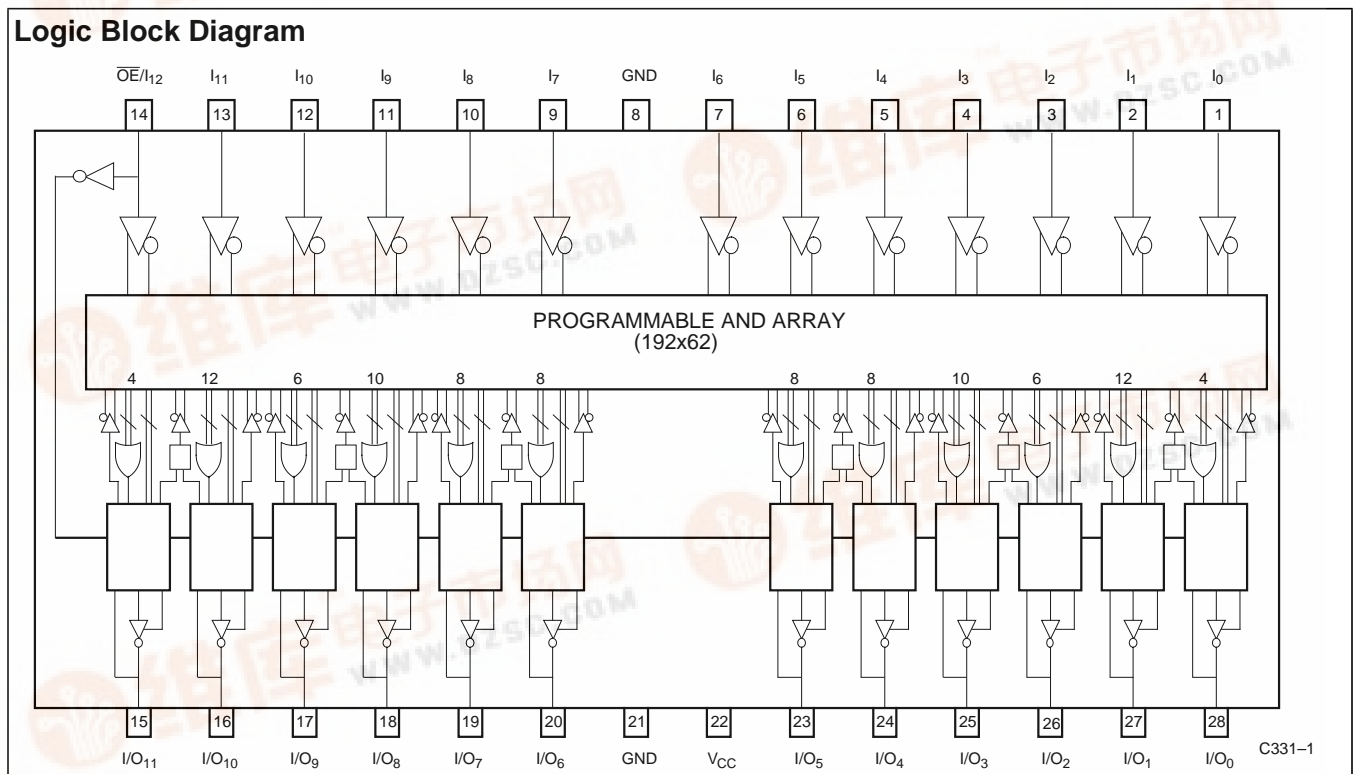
Logic Block Diagram

$\overline{OE}/I_{12}$ $I_{11}$ $I_{10}$ $I_9$ $I_8$ $I_7$ GND $I_6$ $I_5$ $I_4$ $I_3$ $I_2$ $I_1$ $I_0$

14 13 12 11 10 9 8 7 6 5 4 3 2 1

PROGRAMMABLE AND ARRAY
(192x62)

4 12 6 10 8 8 8 8 10 6 12 4

15 16 17 18 19 20 21 22 23 24 25 26 27 28

$I/O_{11}$ $I/O_{10}$ $I/O_9$ $I/O_8$ $I/O_7$ $I/O_6$ GND $V_{CC}$ $I/O_5$ $I/O_4$ $I/O_3$ $I/O_2$ $I/O_1$ $I/O_0$

C331–1

维库电子市场网 WWW.DZSC.COM